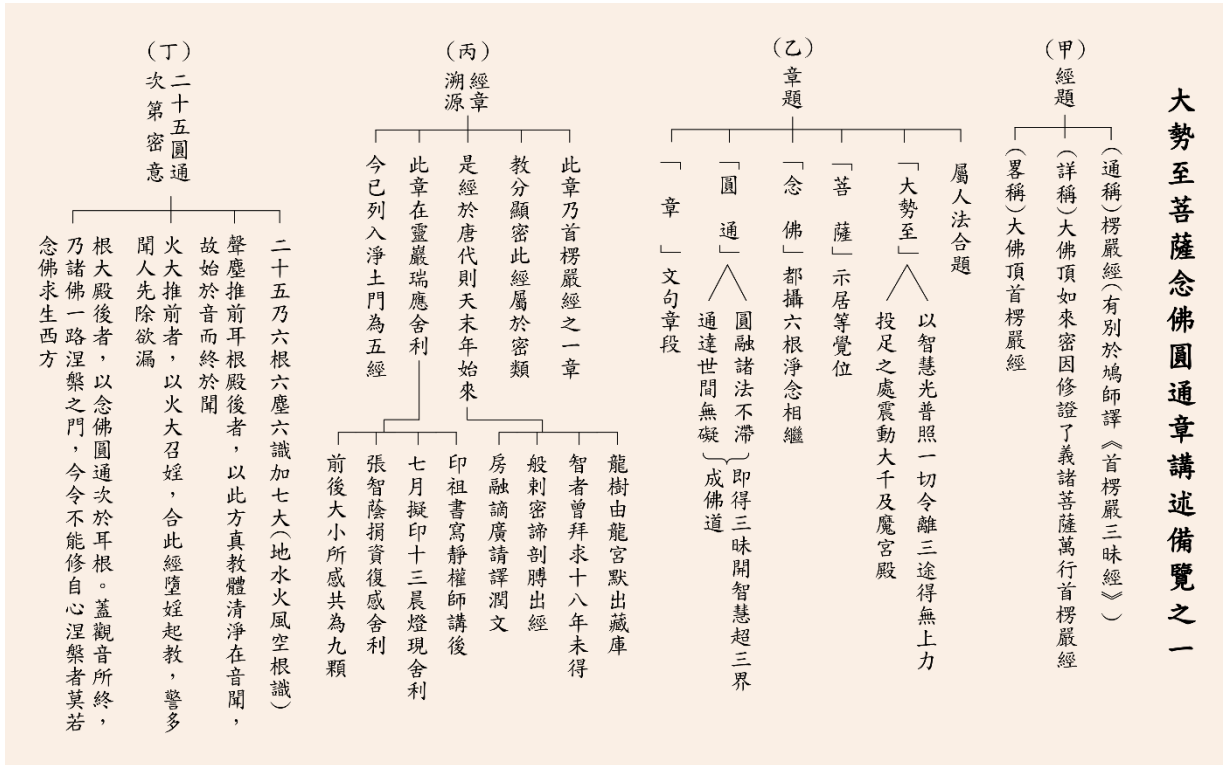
大勢至菩薩念佛圓通章講述備覽之一

（甲）經題

（通稱）楞嚴經（有別於鳩師譯《首楞嚴三昧經》）

（詳稱）大佛頂如來密因修證了義諸菩薩萬行首楞嚴經

（畧稱）大佛頂首楞嚴經

（乙）章題

屬人法合題

「大勢至」：以智慧光普照一切令離三途得無上力；投足之處震動大千及魔宮殿

「菩　薩」示居等覺位

「念　佛」都攝六根淨念相繼

「圓　通」：圓融諸法不滯；通達世間無礙——即得三昧開智慧超三界成佛道

「章」文句章段

（丙）經章溯源

此章乃首楞嚴經之一章

教分顯密此經屬於密類

是經於唐代則天末年始來

龍樹由龍宮默出藏庫

智者曾拜求十八年未得

般剌密諦剖膊出經

房融諳廣請譯潤文

此章在靈巖瑞應舍利

印祖書寫靜權師講後

七月擬印十三晨燈現舍利

張智蔭捐資復感舍利

前後大小所感共為九顆

今已列入淨土門為五經

（丁）二十五圓通次第密意

二十五乃六根六塵六識加七大（地水火風空根識）

聲塵推前耳根殿後者，以此方真教體清淨在音聞，故始於音而終於聞

火大推前者，以火大召婬，合此經墮婬起教，警多聞人先除欲漏

根大殿後者，以念佛圓通次於耳根。蓋觀音所終，乃諸佛一路涅槃之門，今令不能修自心涅槃者莫若念佛求生西方